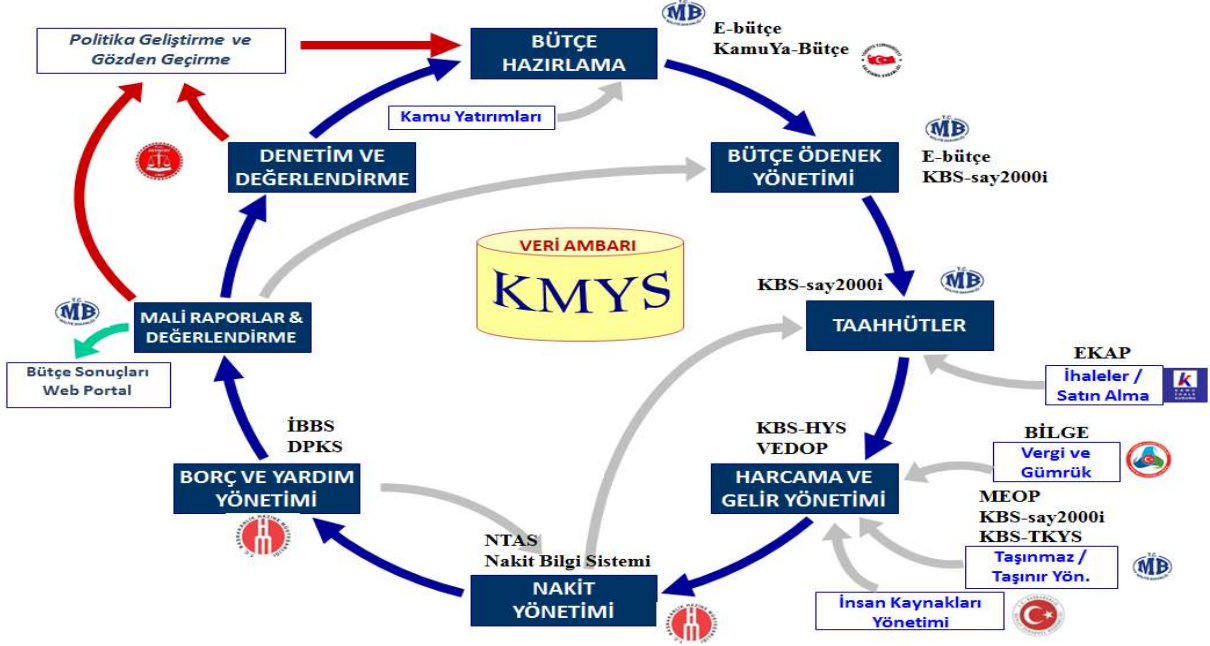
Politika Geliştirme ve Gözden Geçirme

BÜTÇE HAZIRLAMA

MB

E-bütçe
KamuYa-Bütçe

Kamu Yatırımları

DENETİM VE DEĞERLENDİRME

BÜTÇE ÖDENEK YÖNETİMİ

MB

E-bütçe
KBS-say2000i

VERİ AMBARI

KMYS

KBS-say2000i

MB

TAAHHÜTLER

MB

MALİ RAPORLAR & DEĞERLENDİRME

Bütçe Sonuçları Web Portal

EKAP

İhaleler / Satın Alma

İBBS
DPKS

KBS-HYS
VEDOP

BİLGE

Vergi ve Gümrük

BORÇ VE YARDIM YÖNETİMİ

HARCAMA VE GELİR YÖNETİMİ

MEOP
KBS-say2000i
KBS-TKYS

NTAS
Nakit Bilgi Sistemi

Taşınmaz / Taşınır Yön.

MB

NAKİT YÖNETİMİ

İnsan Kaynakları Yönetimi